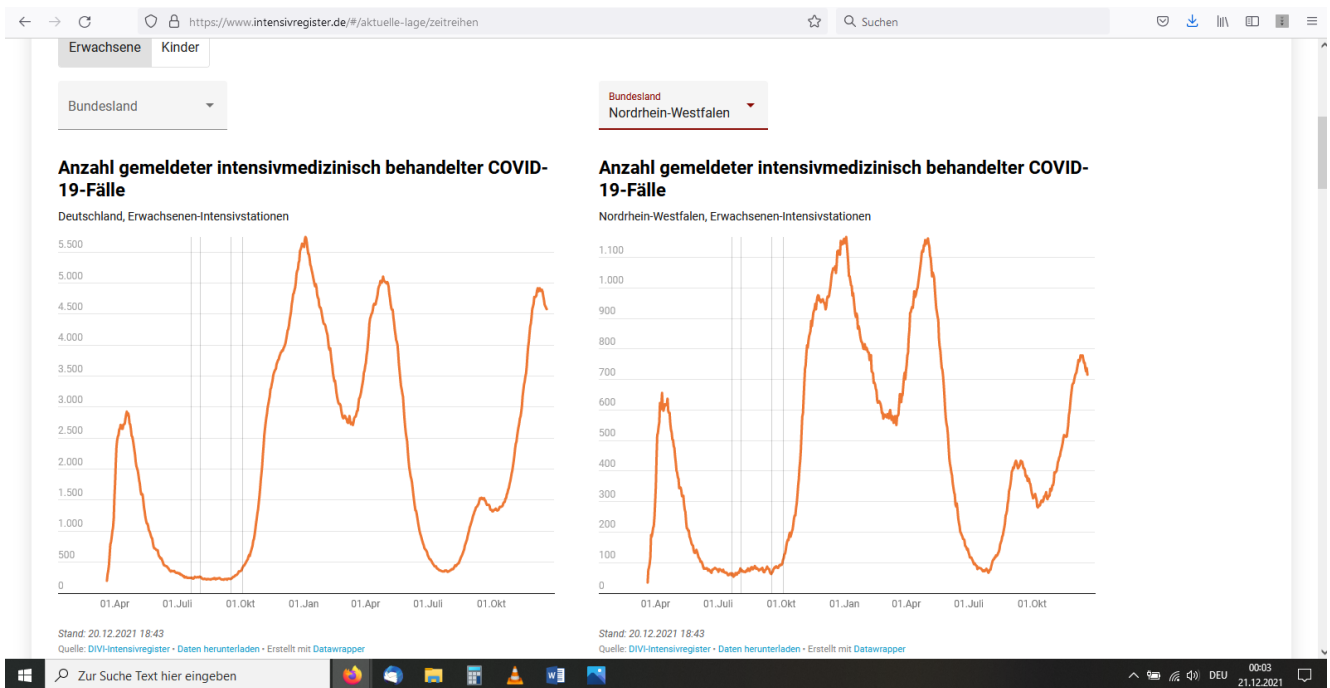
https://www.intensivregister.de/#/aktuelle-lage/zeitreihen

Suchen

Erwachsene Kinder

Bundesland

Bundesland
Nordrhein-Westfalen

Anzahl gemeldeter intensivmedizinisch behandelter COVID-19-Fälle

Deutschland, Erwachsenen-Intensivstationen

5.500
5.000
4.500
4.000
3.500
3.000
2.500
2.000
1.500
1.000
500
0

01.Apr 01.Juli 01.Okt 01.Jan 01.Apr 01.Juli 01.Okt

Stand: 20.12.2021 18:43
Quelle: DIVI-Intensivregister • Daten herunterladen • Erstellt mit Datawrapper

Anzahl gemeldeter intensivmedizinisch behandelter COVID-19-Fälle

Nordrhein-Westfalen, Erwachsenen-Intensivstationen

1.100
1.000
900
800
700
600
500
400
300
200
100
0

01.Apr 01.Juli 01.Okt 01.Jan 01.Apr 01.Juli 01.Okt

Stand: 20.12.2021 18:43
Quelle: DIVI-Intensivregister • Daten herunterladen • Erstellt mit Datawrapper

Zur Suche Text hier eingeben

DEU 00:03 21.12.2021